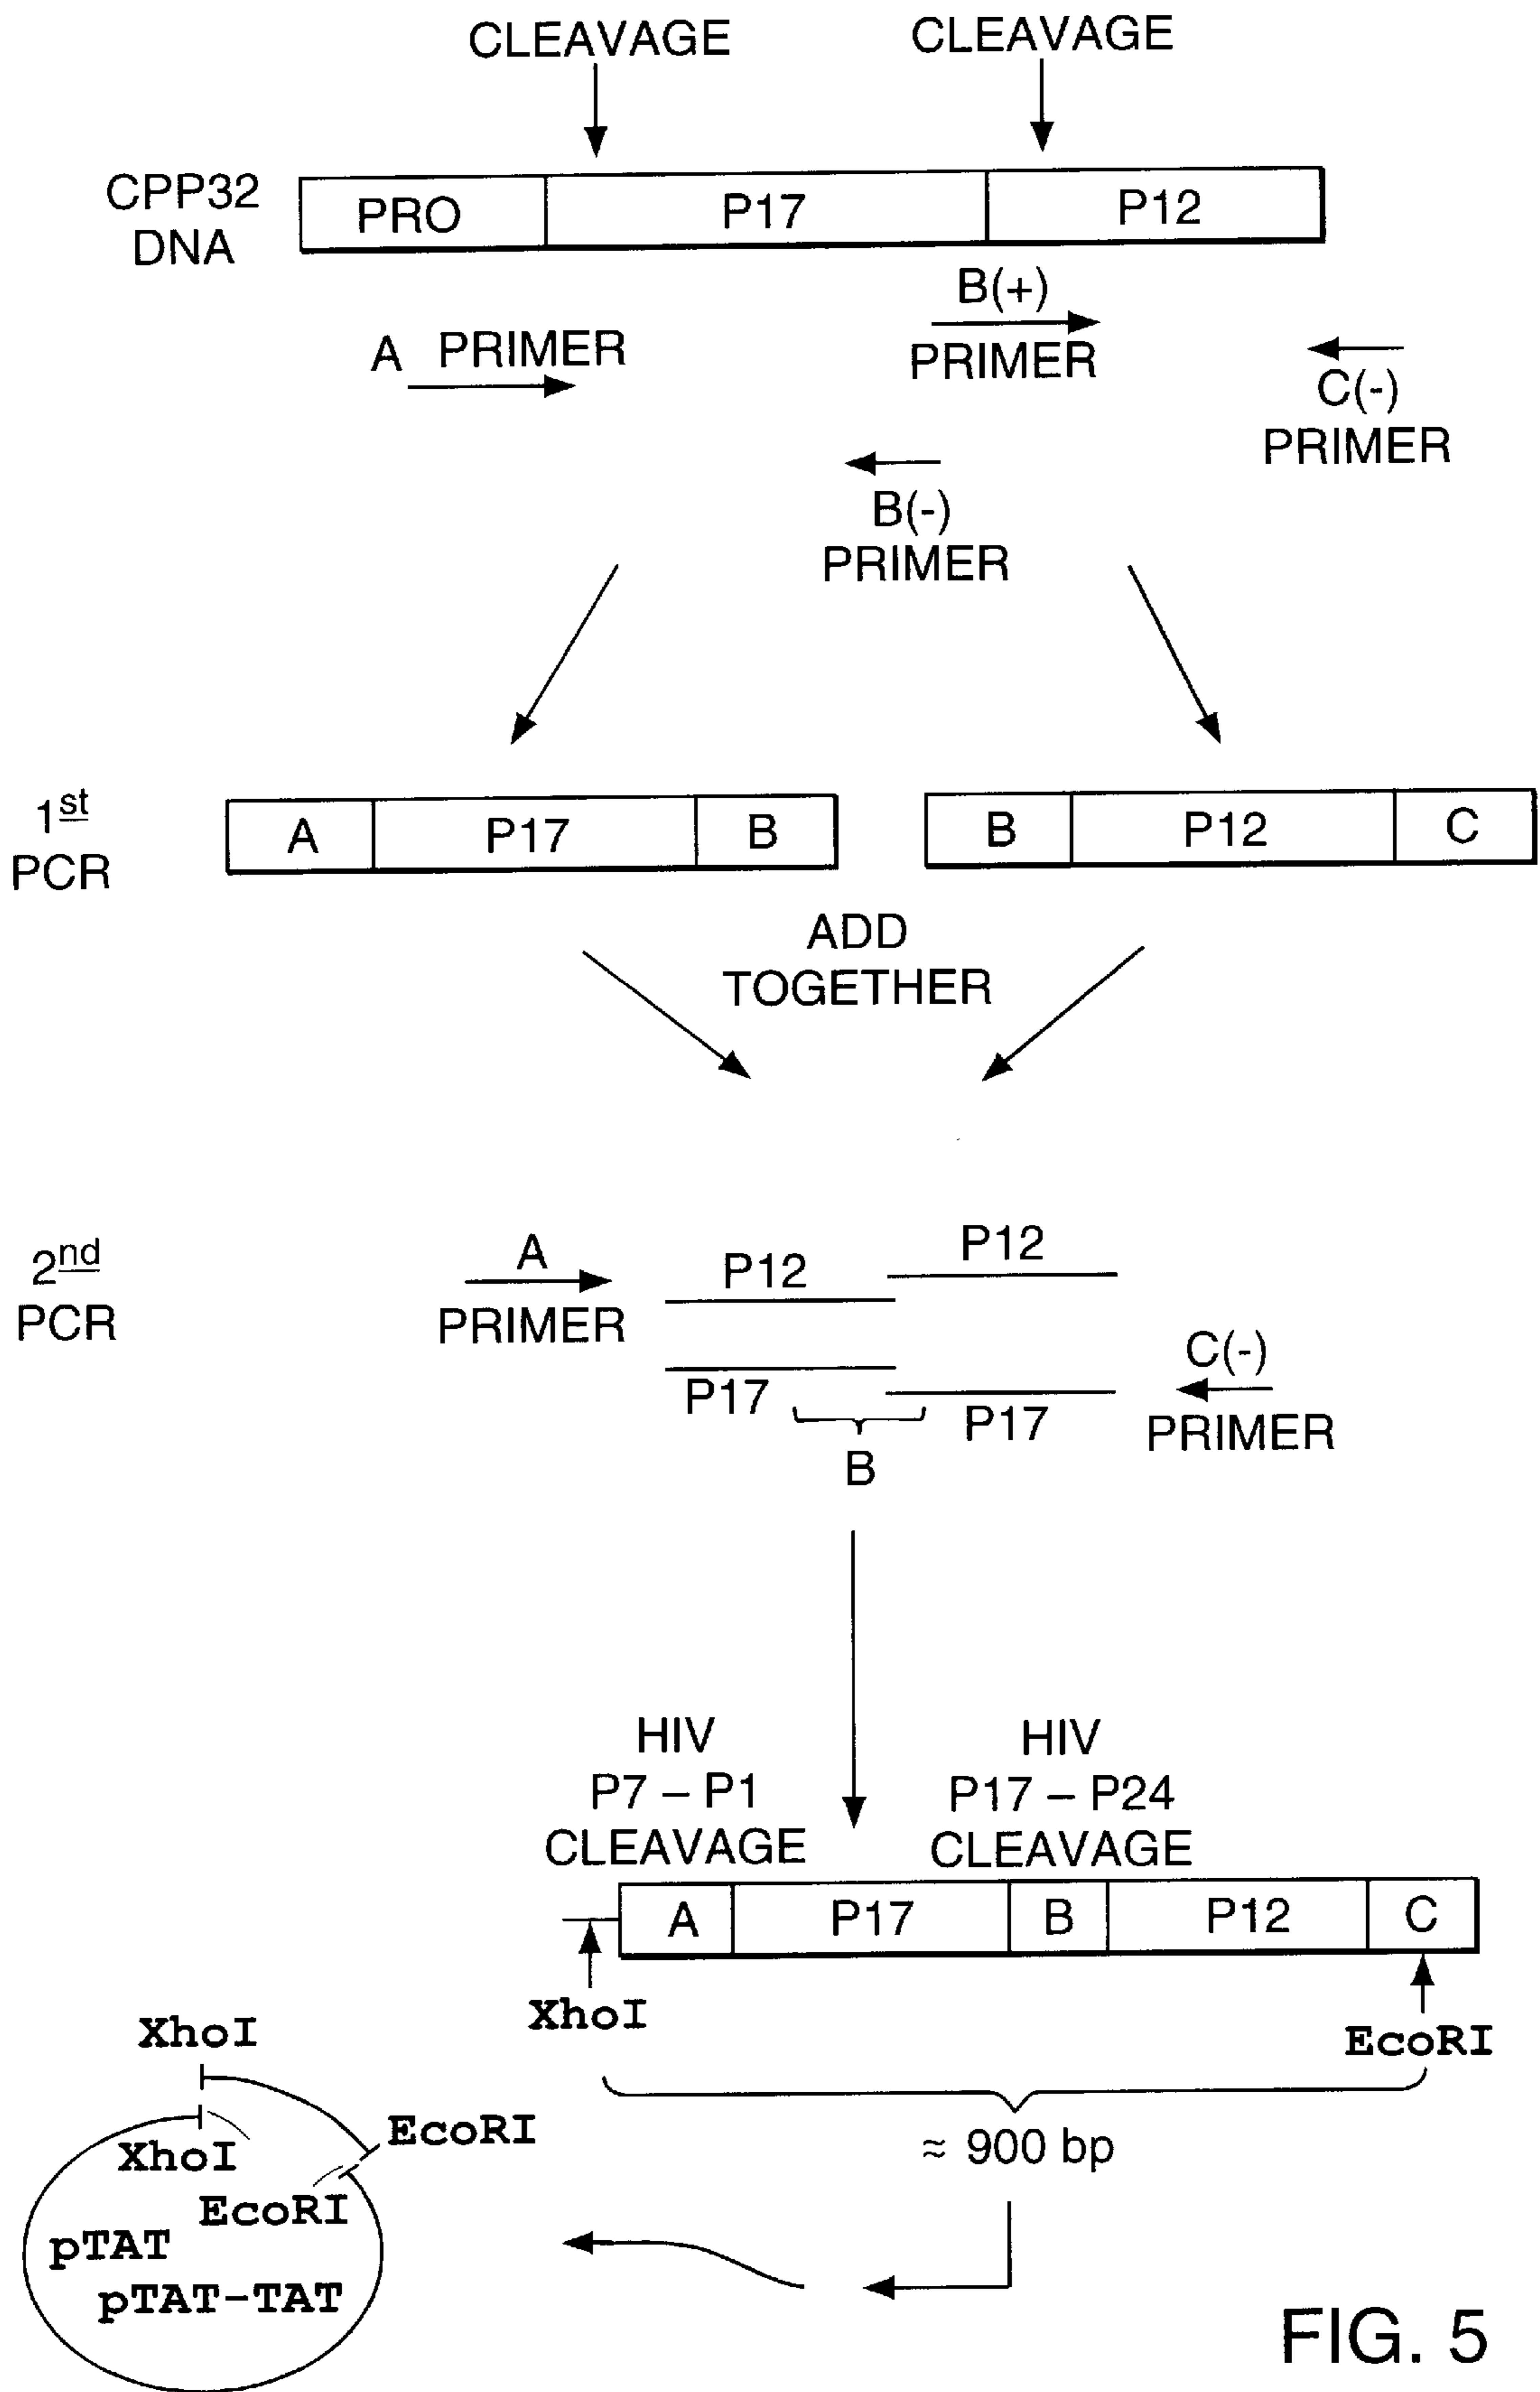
CLEAVAGE

CLEAVAGE

CPP32 DNA

PRO

P17

P12

B(+) PRIMER

A PRIMER

C(-) PRIMER

B(-) PRIMER

1$^{\underline{st}}$ PCR

A

P17

B

B

P12

C

ADD TOGETHER

2$^{\underline{nd}}$ PCR

A PRIMER

P12

P12

P17

P17

B

C(-) PRIMER

HIV P7 – P1 CLEAVAGE

HIV P17 – P24 CLEAVAGE

A

P17

B

P12

C

XhoI

EcoRI

≈ 900 bp

XhoI

XhoI

EcoRI

EcoRI

pTAT

pTAT-TAT

FIG. 5